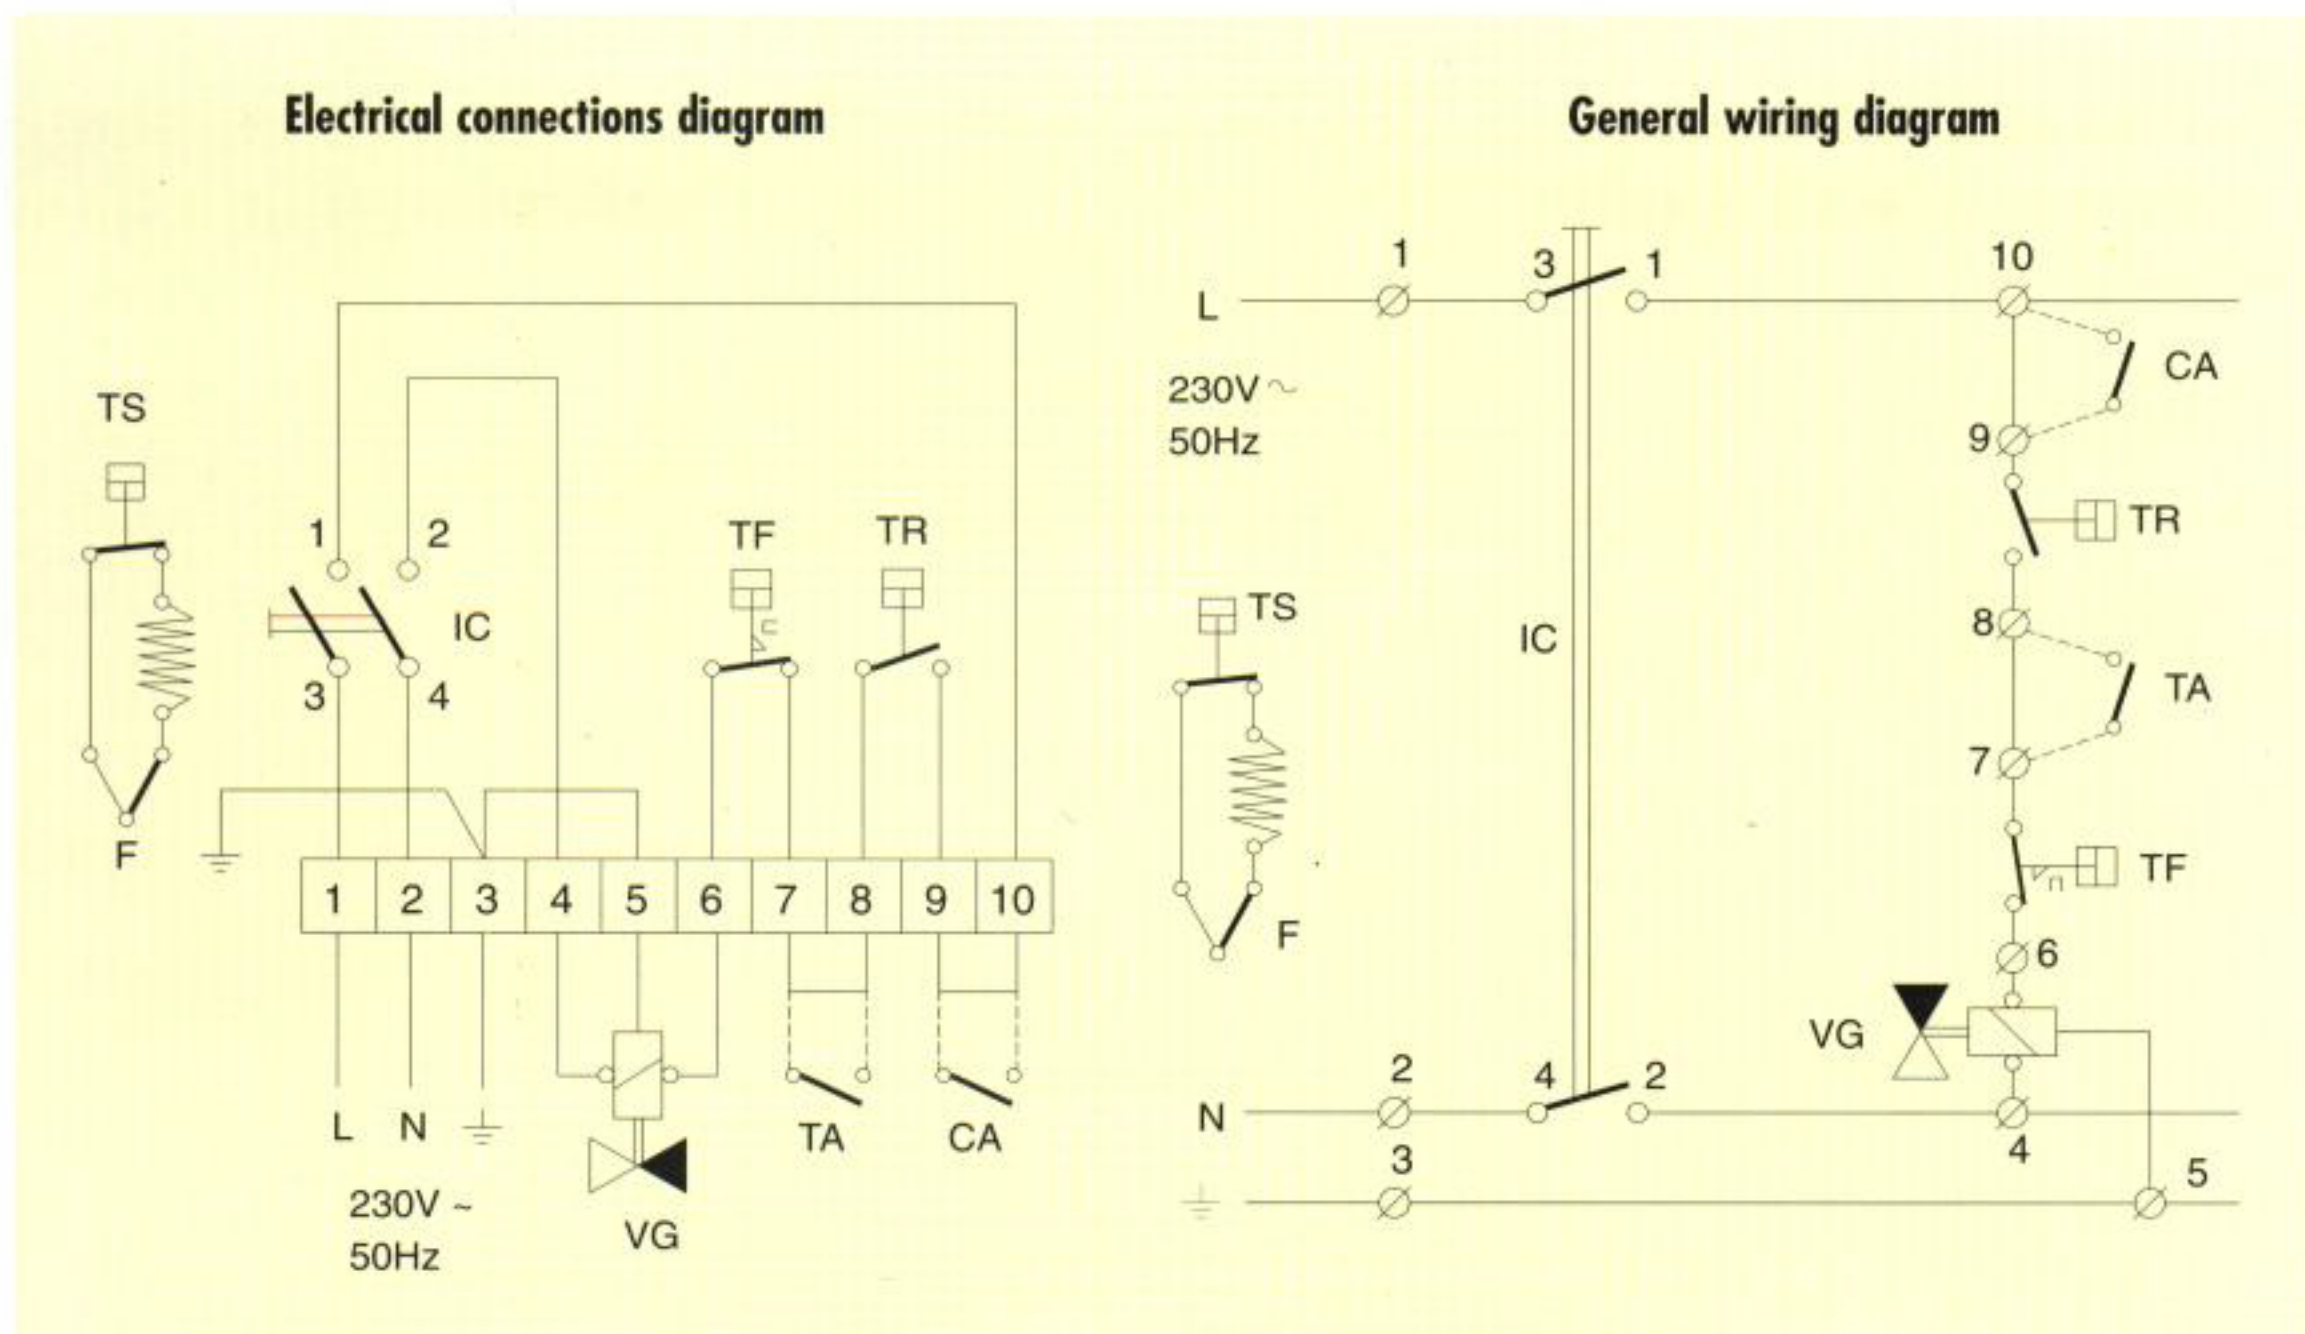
Electrical connections diagram

TS

F

1 2

IC

3 4

TF TR

1 2 3 4 5 6 7 8 9 10

L N

230V ~
50Hz

VG

TA CA

General wiring diagram

L

230V ~
50Hz

1 3 1 10

CA

9

TR

IC

TS

F

8

TA

7

TF

6

VG

N

2 4 2

4

3

5